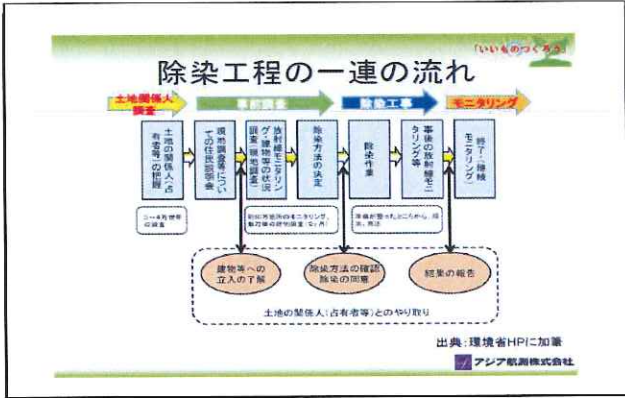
「いいものつくろう」

除染工程の一連の流れ

土地関係人調査

事前調査

除染工事

モニタリング

土地の関係人(占有者等)の把握

現地調査等についての住民説明会

放射線モニタリング・建物等の状況調査・現地調査等

除染方法の決定

除染作業

事後の放射線モニタリング等

終了・(継続モニタリング)

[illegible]

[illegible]

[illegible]

建物等への立入の了解

除染方法の確認除染の同意

結果の報告

土地の関係人(占有者等)とのやり取り

出典:環境省HPに加筆

アジア航測株式会社